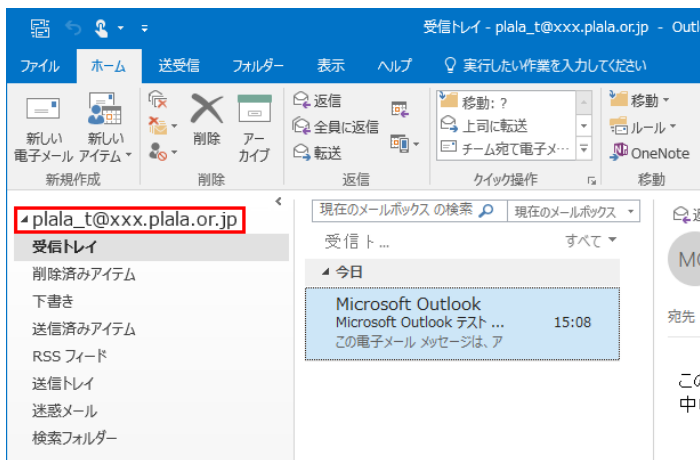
受信トレイ - plala_t@xxx.plala.or.jp - Outlook

ファイル ホーム 送受信 フォルダー 表示 ヘルプ 実行したい作業を入力してください

新しい電子メール 新しいアイテム
新規作成
削除 アーカイブ
削除
返信 全員に返信 転送
返信
移動: ? 上司に転送 チーム宛て電子メ...
クイック操作
移動 ルール OneNote
移動

plala_t@xxx.plala.or.jp
受信トレイ
削除済みアイテム
下書き
送信済みアイテム
RSS フィード
送信トレイ
迷惑メール
検索フォルダー

現在のメールボックス の検索 現在のメールボックス
受信ト... すべて
今日
Microsoft Outlook
Microsoft Outlook テスト ... 15:08
この電子メール メッセージは、ア

MO
宛先
この
中